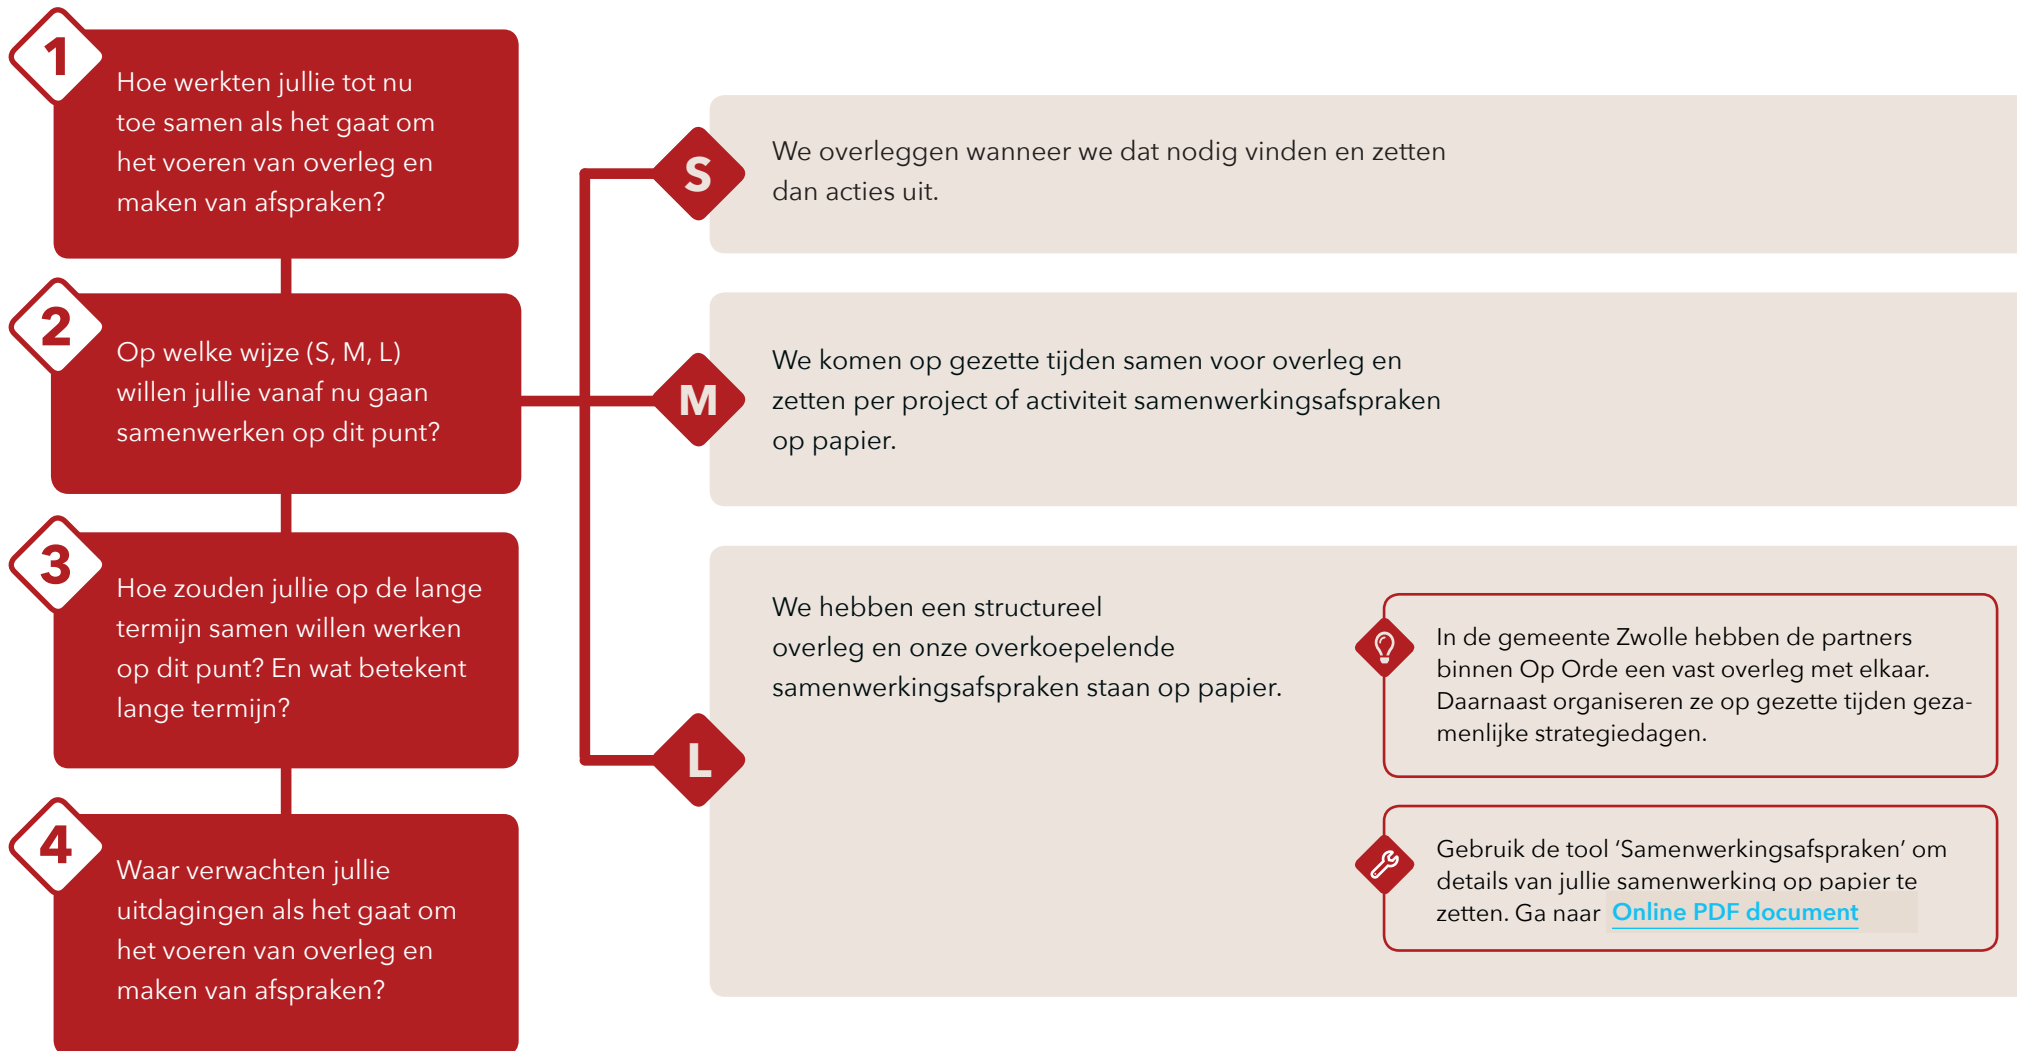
1

Hoe werkten jullie tot nu toe samen als het gaat om het voeren van overleg en maken van afspraken?

2

Op welke wijze (S, M, L) willen jullie vanaf nu gaan samenwerken op dit punt?

3

Hoe zouden jullie op de lange termijn samen willen werken op dit punt? En wat betekent lange termijn?

4

Waar verwachten jullie uitdagingen als het gaat om het voeren van overleg en maken van afspraken?

S

We overleggen wanneer we dat nodig vinden en zetten dan acties uit.

M

We komen op gezette tijden samen voor overleg en zetten per project of activiteit samenwerkingsafspraken op papier.

L

We hebben een structureel overleg en onze overkoepelende samenwerkingsafspraken staan op papier.

In de gemeente Zwolle hebben de partners binnen Op Orde een vast overleg met elkaar. Daarnaast organiseren ze op gezette tijden gezamenlijke strategiedagen.

Gebruik de tool ‘Samenwerkingsafspraken’ om details van jullie samenwerking op papier te zetten. Ga naar Online PDF document